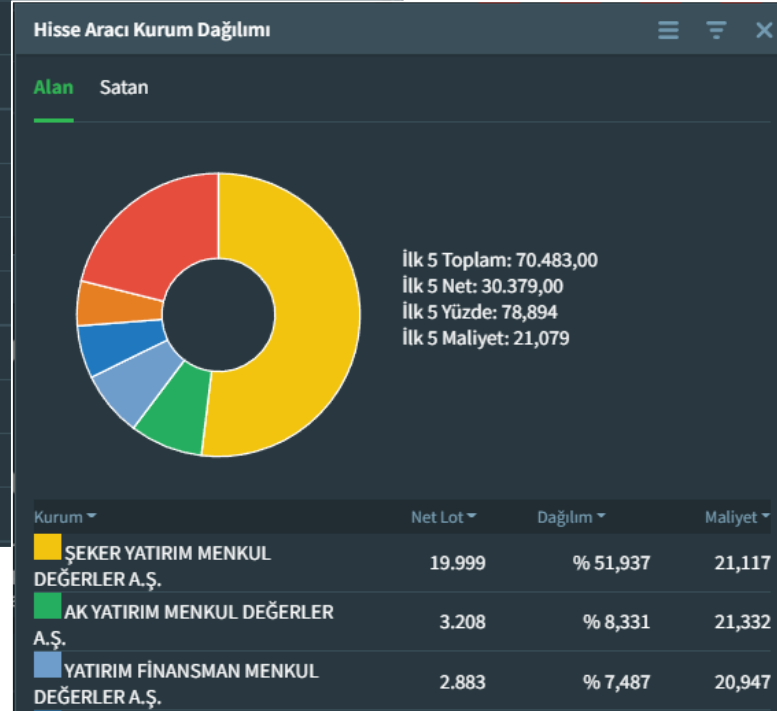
Hisse Aracı Kurum Dağılımı

Alan Satan

İlk 5 Toplam: 70.483,00
İlk 5 Net: 30.379,00
İlk 5 Yüzde: 78,894
İlk 5 Maliyet: 21,079

| Kurum | Net Lot | Dağılım | Maliyet |
|---|---|---|---|
| ŞEKER YATIRIM MENKUL DEĞERLER A.Ş. | 19.999 | % 51,937 | 21,117 |
| AK YATIRIM MENKUL DEĞERLER A.Ş. | 3.208 | % 8,331 | 21,332 |
| YATIRIM FİNANSMAN MENKUL DEĞERLER A.Ş. | 2.883 | % 7,487 | 20,947 |